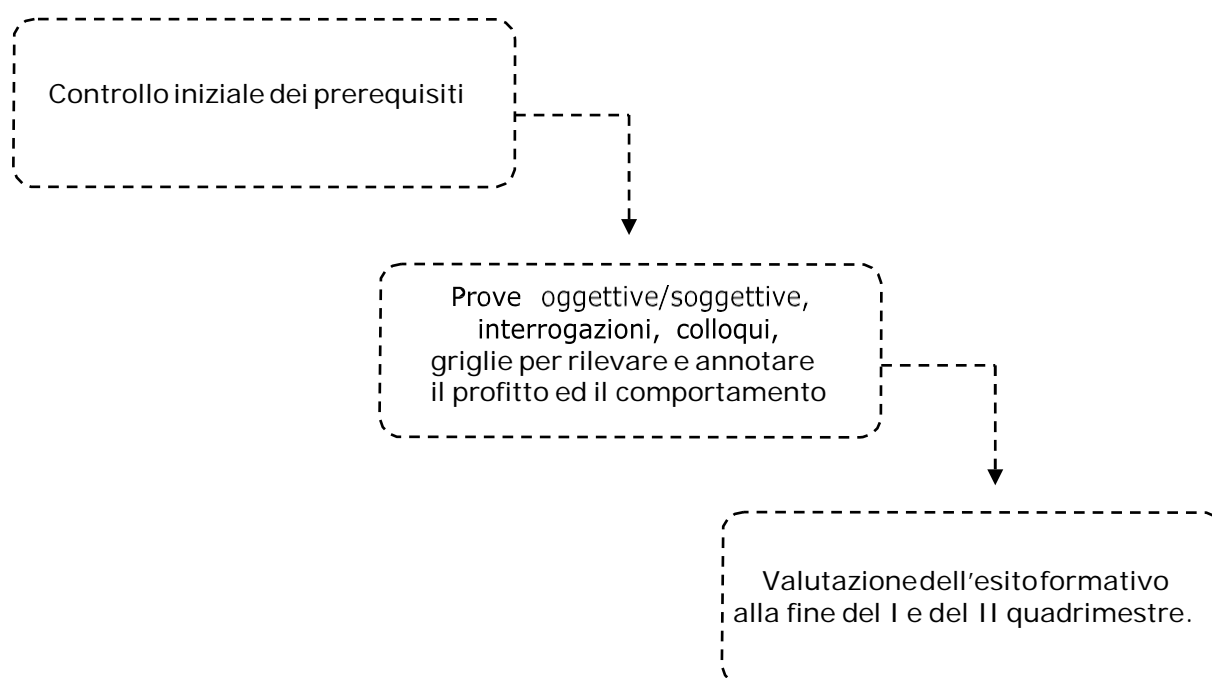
Controllo iniziale dei prerequisiti

Prove oggettive/soggettive, interrogazioni, colloqui, griglie per rilevare e annotare il profitto ed il comportamento

Valutazione dell'esito formativo alla fine del I e del II quadrimestre.